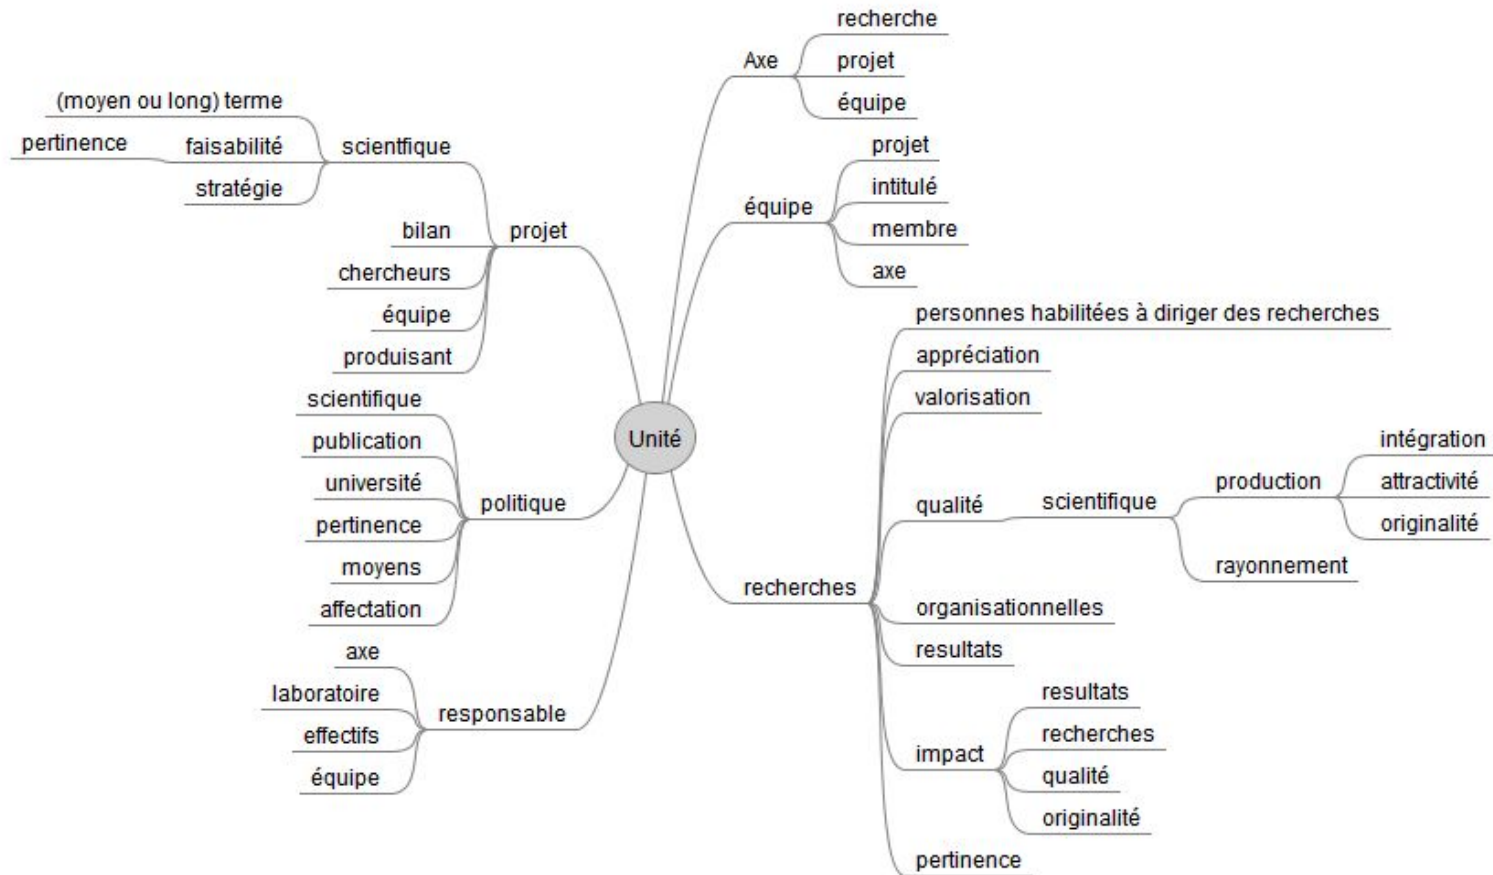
Unité

projet
scientfique
(moyen ou long) terme
faisabilité
pertinence
stratégie
bilan
chercheurs
équipe
produisant

politique
scientifique
publication
université
pertinence
moyens
affectation

responsable
axe
laboratoire
effectifs
équipe

Axe
recherche
projet
équipe

équipe
projet
intitulé
membre
axe

recherches
personnes habilitées à diriger des recherches
appréciation
valorisation
qualité
scientifique
production
intégration
attractivité
originalité
rayonnement
organisationnelles
resultats
impact
resultats
recherches
qualité
originalité
pertinence